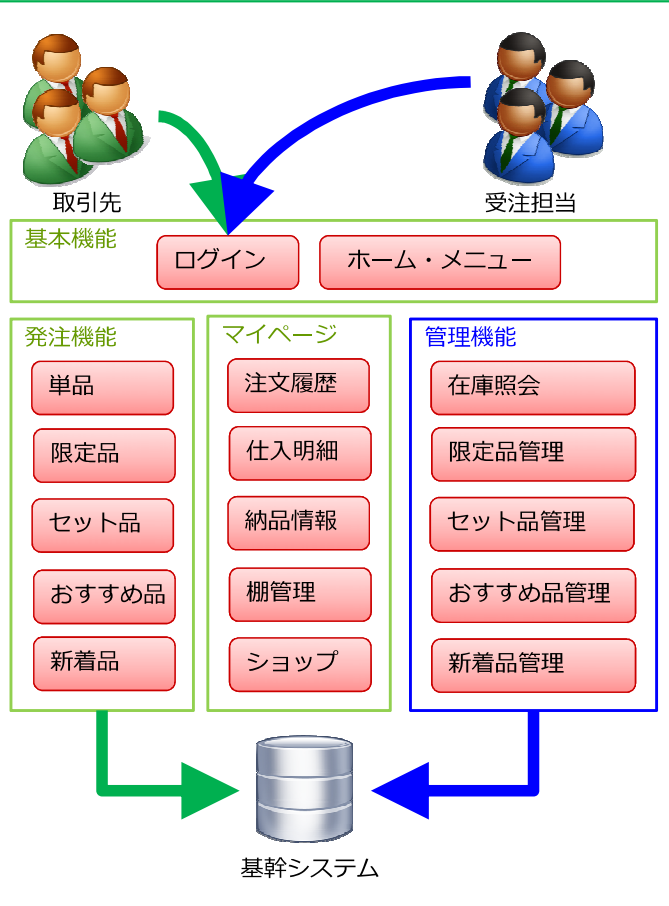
取引先

受注担当

基本機能

ログイン

ホーム・メニュー

発注機能

単品

限定品

セット品

おすすめ品

新着品

マイページ

注文履歴

仕入明細

納品情報

棚管理

ショップ

管理機能

在庫照会

限定品管理

セット品管理

おすすめ品管理

新着品管理

基幹システム